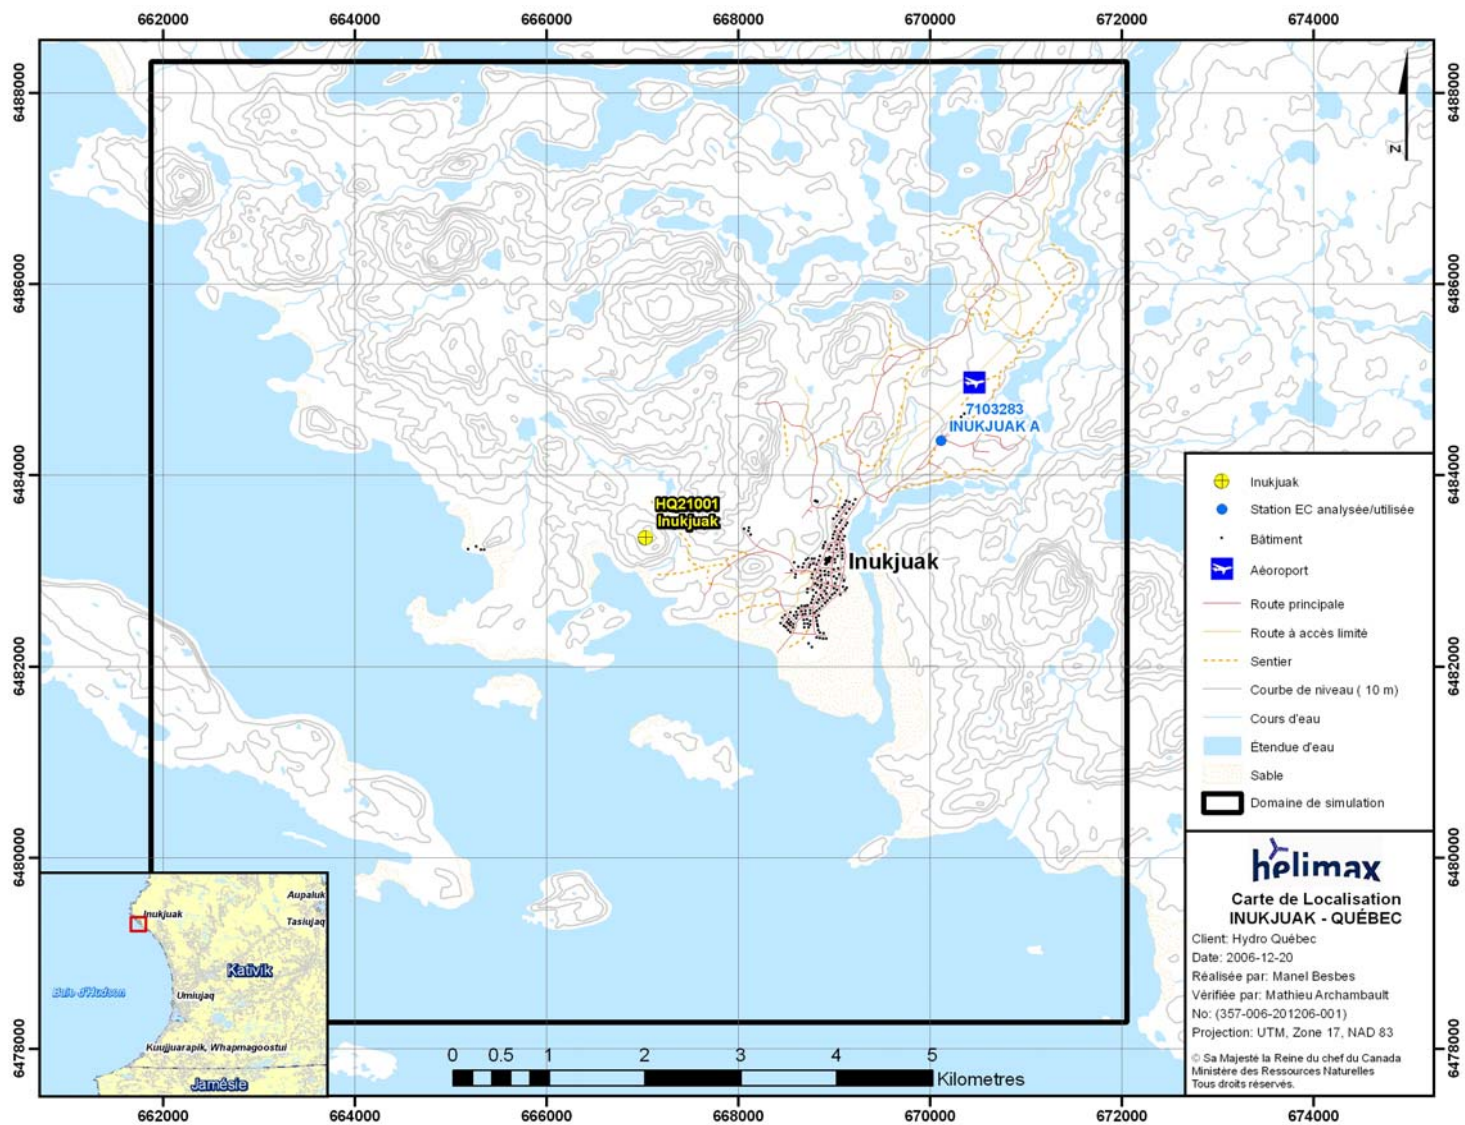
662000 664000 666000 668000 670000 672000 674000

6488000
6486000
6484000
6482000
6480000
6478000

N

7103283
INUKJUAK A

HQ21001
Inukjuak

Inukjuak

Aupaluk
Inukjuak
Tasiujaq
Kativik
Baie d'Hudson
Umiujaq
Kuujjuarapik, Whapmagoostui
Jamésie

0 0.5 1 2 3 4 5
Kilometres

| | |
|---|---|
| | Inukjuak |
| | Station EC analysée/utilisée |
| | Bâtiment |
| | Aéroport |
| | Route principale |
| | Route à accès limité |
| | Sentier |
| | Courbe de niveau ( 10 m) |
| | Cours d'eau |
| | Étendue d'eau |
| | Sable |
| | Domaine de simulation |

helimax
Carte de Localisation
INUKJUAK - QUÉBEC
Client: Hydro Québec
Date: 2006-12-20
Réalisée par: Manel Besbes
Vérifiée par: Mathieu Archambault
No: (357-006-201206-001)
Projection: UTM, Zone 17, NAD 83

© Sa Majesté la Reine du chef du Canada
Ministère des Ressources Naturelles
Tous droits réservés.